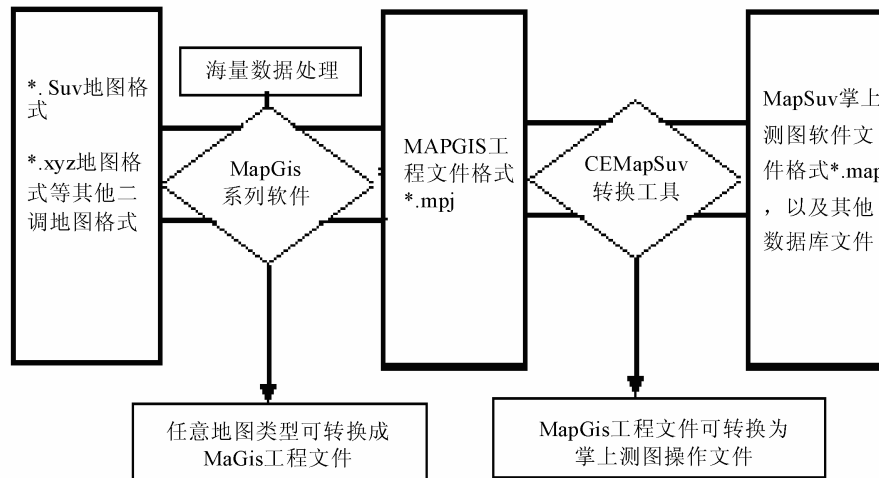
*. Suv地图格式

*.xyz地图格式等其他二调地图格式

海量数据处理

MapGis
系列软件

任意地图类型可转换成MaGis工程文件

MAPGIS工程文件格式*.mpj

CEMapSuv
转换工具

MapGis工程文件可转换为掌上测图操作文件

MapSuv掌上测图软件文件格式*.map，以及其他数据库文件